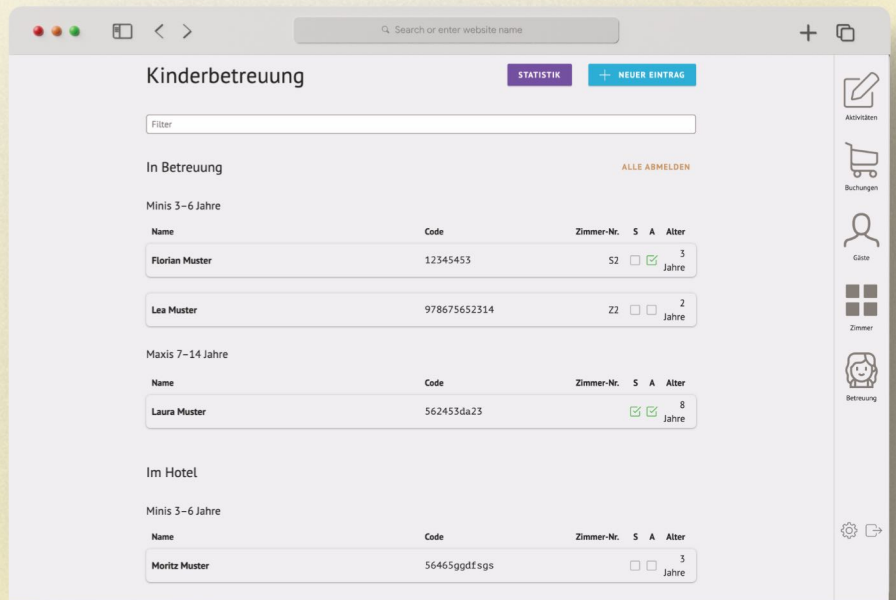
Search or enter website name

Kinderbetreuung

STATISTIK

+ NEUER EINTRAG

Filter

In Betreuung

ALLE ABMELDEN

Minis 3–6 Jahre

| Name | Code | Zimmer-Nr. | S | A | Alter |
|---|---|---|---|---|---|
| Florian Muster | 12345453 | S2 | | | 3 Jahre |
| Lea Muster | 978675652314 | Z2 | | | 2 Jahre |

Maxis 7–14 Jahre

| Name | Code | Zimmer-Nr. | S | A | Alter |
|---|---|---|---|---|---|
| Laura Muster | 562453da23 | | | | 8 Jahre |

Im Hotel

Minis 3–6 Jahre

| Name | Code | Zimmer-Nr. | S | A | Alter |
|---|---|---|---|---|---|
| Moritz Muster | 56465ggdfsgs | | | | 3 Jahre |

Aktivitäten

Buchungen

Gäste

Zimmer

Betreuung